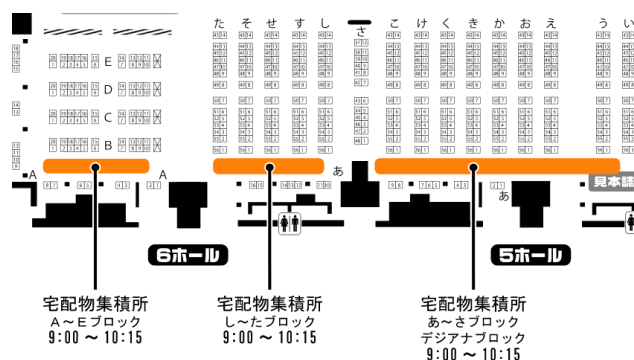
たそせすし さ こけくきかおえ うい

E
D
C
B
A A あ あ

6ホール
5ホール
見本誌

宅配物集積所
A～Eブロック
9:00 ～ 10:15

宅配物集積所
し～たブロック
9:00 ～ 10:15

宅配物集積所
あ～さブロック
デジアナブロック
9:00 ～ 10:15